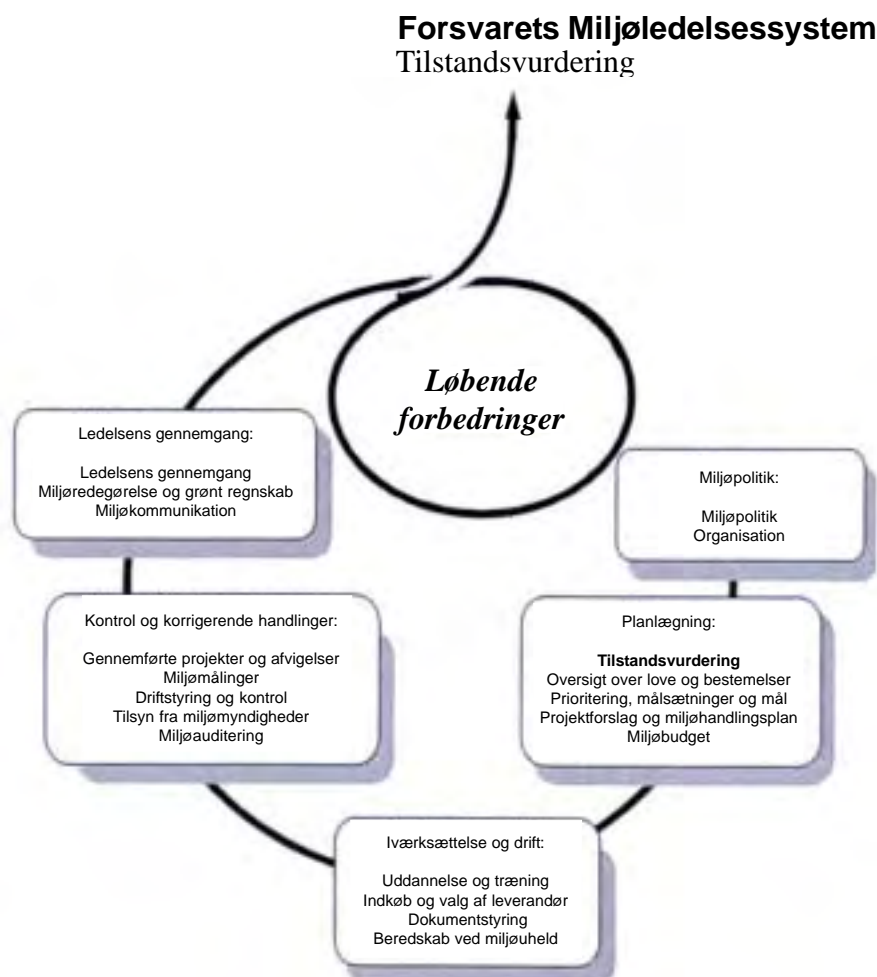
Forsvarets Miljøledelsessystem
Tilstandsvurdering

Løbende forbedringer

Ledelsens gennemgang:

Ledelsens gennemgang
Miljøredegørelse og grønt regnskab
Miljøkommunikation

Miljøpolitik:

Miljøpolitik
Organisation

Kontrol og korrigerende handlinger:

Gennemførte projekter og afvigelser
Miljømålinger
Driftstyring og kontrol
Tilsyn fra miljømyndigheder
Miljøauditering

Planlægning:

Tilstandsvurdering
Oversigt over love og bestemelser
Prioritering, målsætninger og mål
Projektforslag og miljøhandlingsplan
Miljøbudget

Iværksættelse og drift:

Uddannelse og træning
Indkøb og valg af leverandør
Dokumentstyring
Beredskab ved miljøuheld